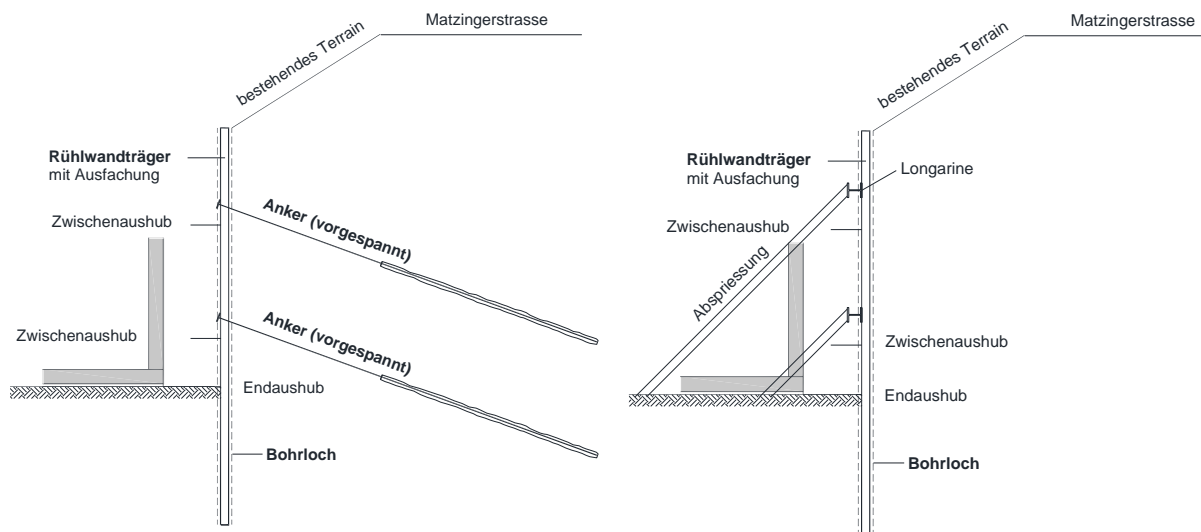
Matzingerstrasse

bestehendes Terrain

**Rühlwandträger** mit Ausfachung

Zwischenaushub

Anker (vorgespannt)

Zwischenaushub

Anker (vorgespannt)

Endaushub

**Bohrloch**

Matzingerstrasse

bestehendes Terrain

**Rühlwandträger** mit Ausfachung

Longarine

Zwischenaushub

Abspriessung

Zwischenaushub

Endaushub

**Bohrloch**